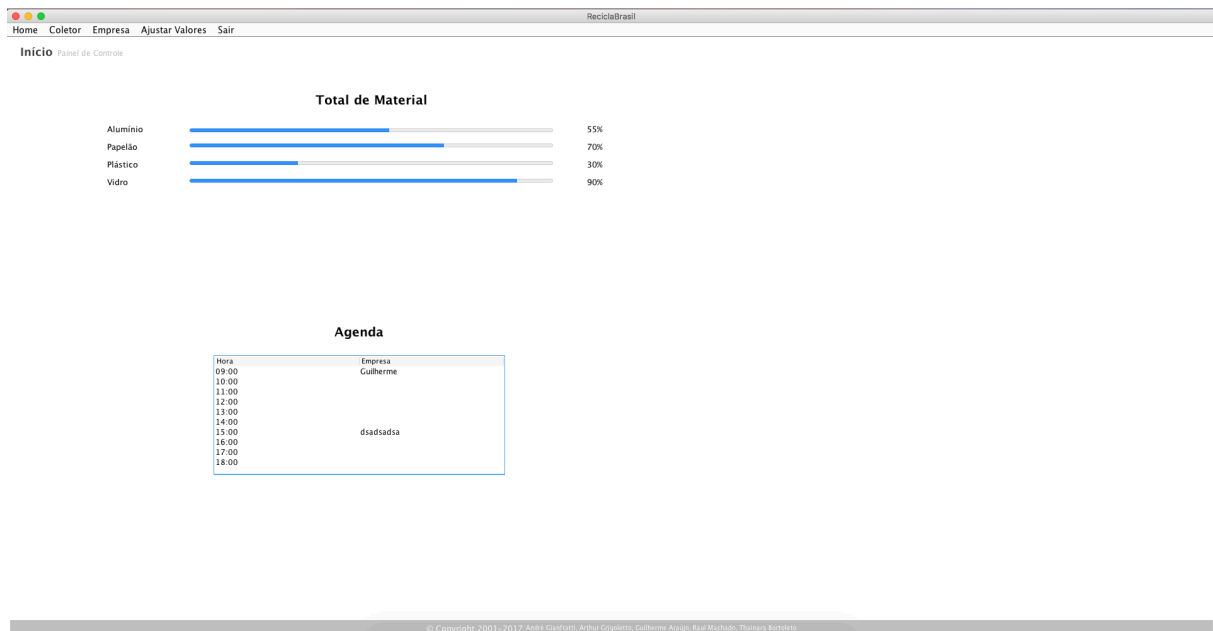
ReciclaBrasil

Home Coletor Empresa Ajustar Valores Sair

Início Painel de Controle

Total de Material

Alumínio 55%
Papelão 70%
Plástico 30%
Vidro 90%

Agenda

| Hora | Empresa |
|---|---|
| 09:00 | Guilherme |
| 10:00 | |
| 11:00 | |
| 12:00 | |
| 13:00 | |
| 14:00 | |
| 15:00 | dsadsadsa |
| 16:00 | |
| 17:00 | |
| 18:00 | |

© Copyright 2001-2017 André Giantutti, Arthur Grigoletto, Guilherme Araújo, Raul Machado, Thainara Bortoleto